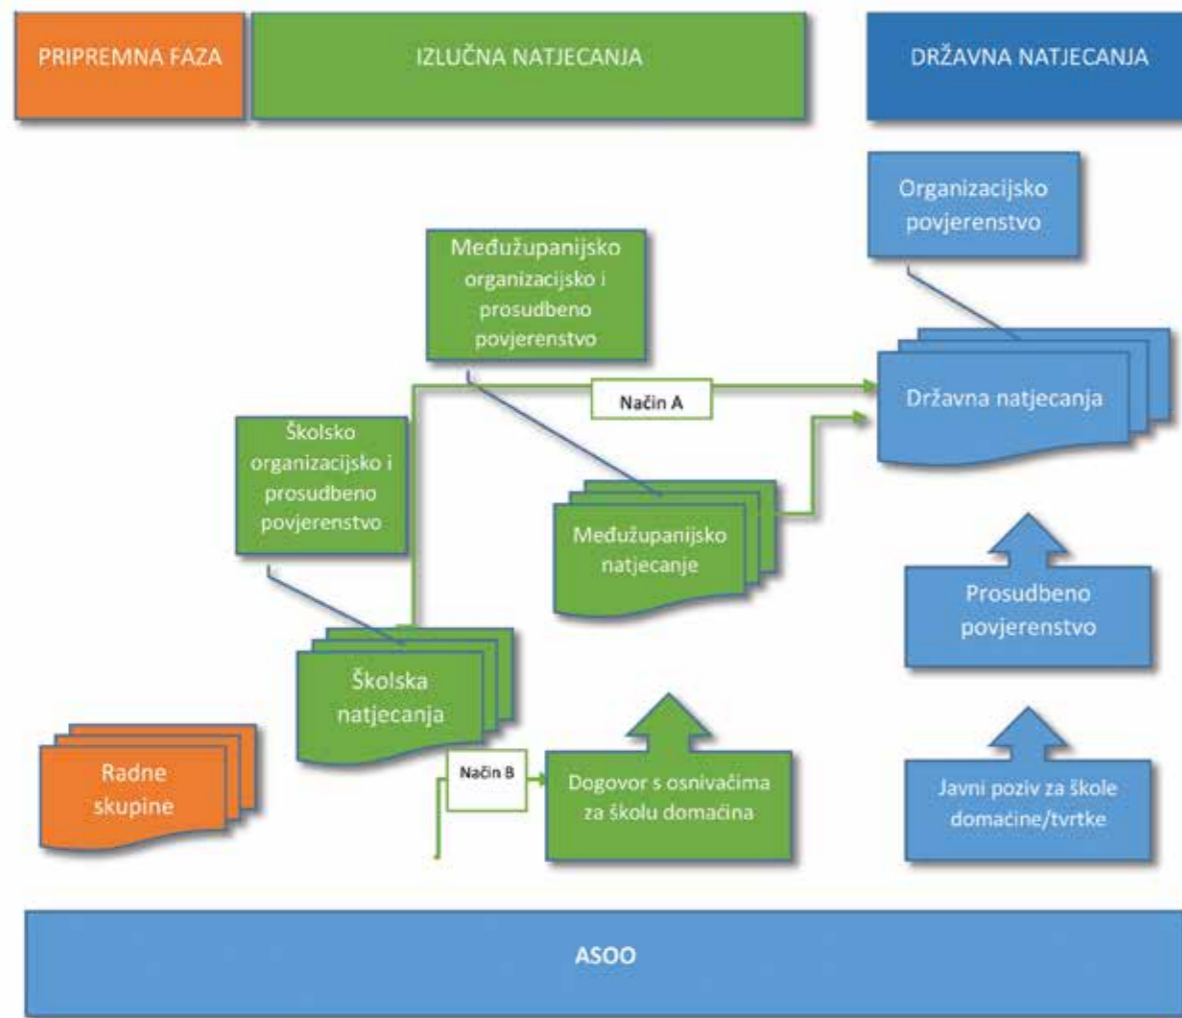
PRIPREMNA FAZA

IZLUČNA NATJECANJA

DRŽAVNA NATJECANJA

Organizacijsko povjerenstvo

Međužupanijsko organizacijsko i prosudbeno povjerenstvo

Način A

Državna natjecanja

Školsko organizacijsko i prosudbeno povjerenstvo

Međužupanijsko natjecanje

Prosudbeno povjerenstvo

Školska natjecanja

Radne skupine

Način B

Dogovor s osnivačima za školu domaćina

Javni poziv za škole domaćine/tvrtke

ASOO